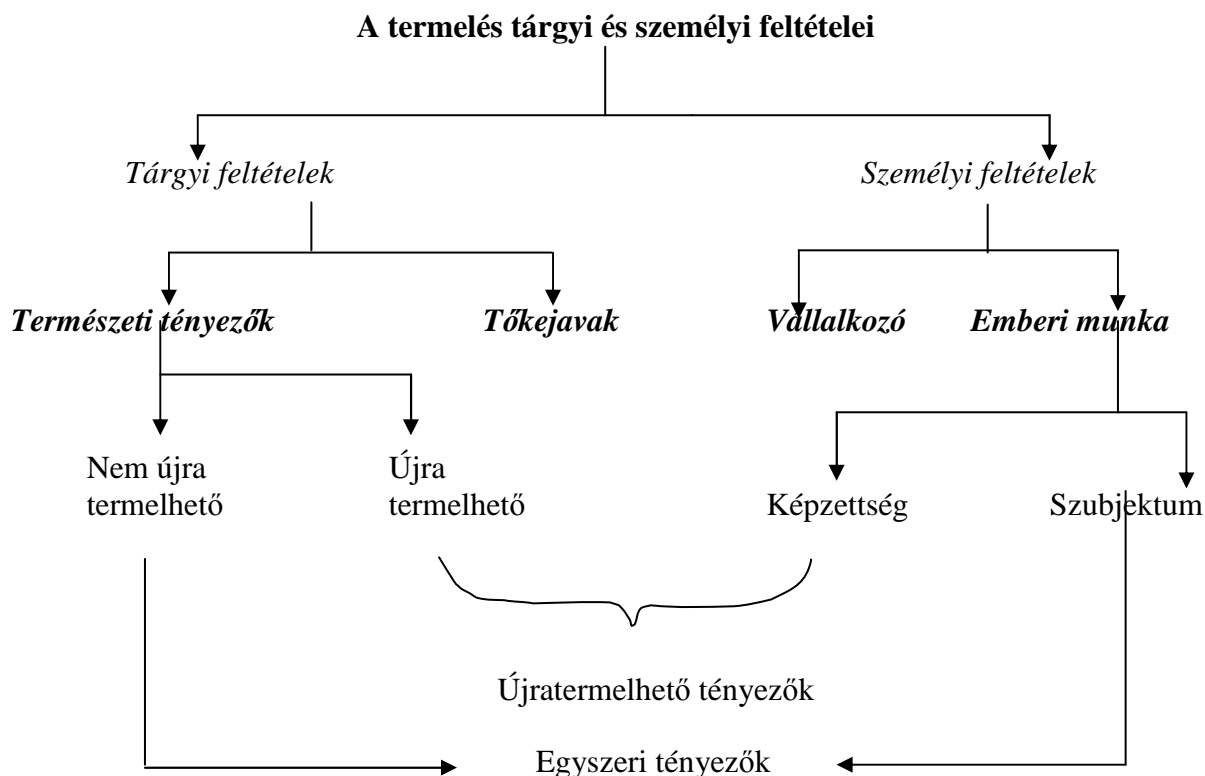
**A termelés tárgyi és személyi feltételei**

*Tárgyi feltételek*

*Személyi feltételek*

***Természeti tényezők***

***Tőkejavak***

***Vállalkozó***

***Emberi munka***

Nem újra termelhető

Újra termelhető

Képzettség

Szubjektum

Újratermelhető tényezők

Egyszeri tényezők